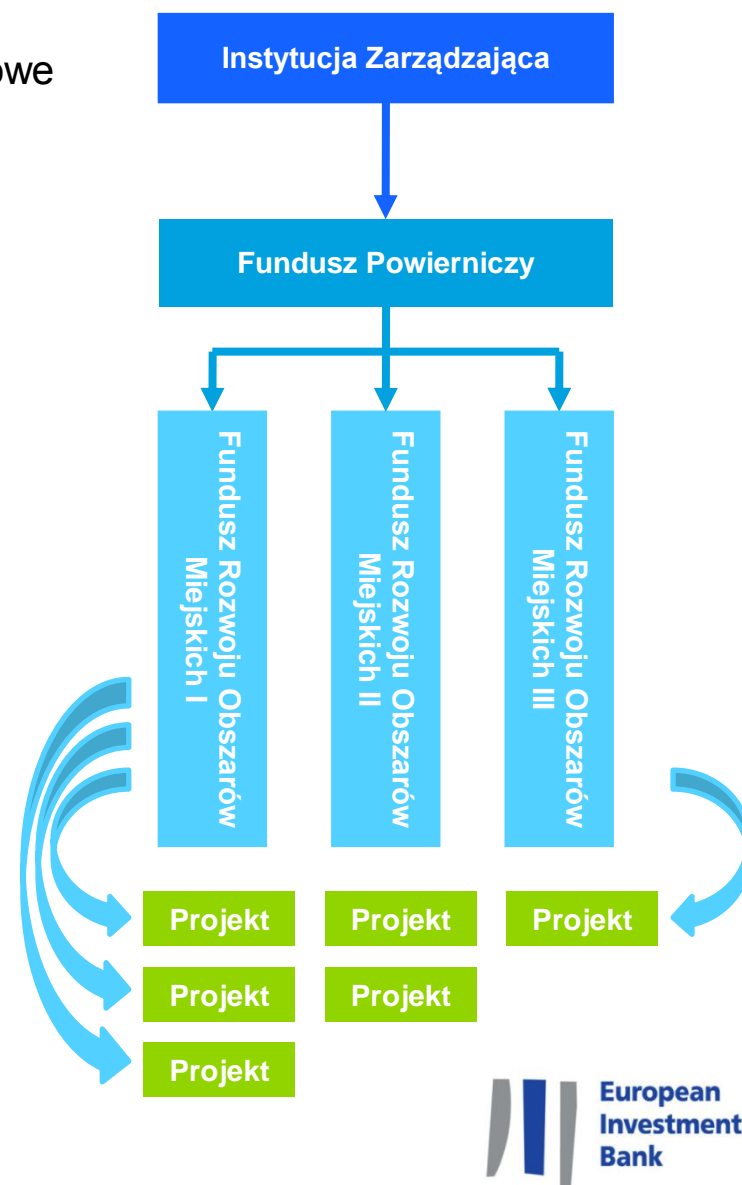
owe

Instytucja Zarządzająca

Fundusz Powierniczy

Fundusz Rozwoju Obszarów Miejskich I

Fundusz Rozwoju Obszarów Miejskich II

Fundusz Rozwoju Obszarów Miejskich III

Projekt

Projekt

Projekt

Projekt

Projekt

Projekt

European Investment Bank